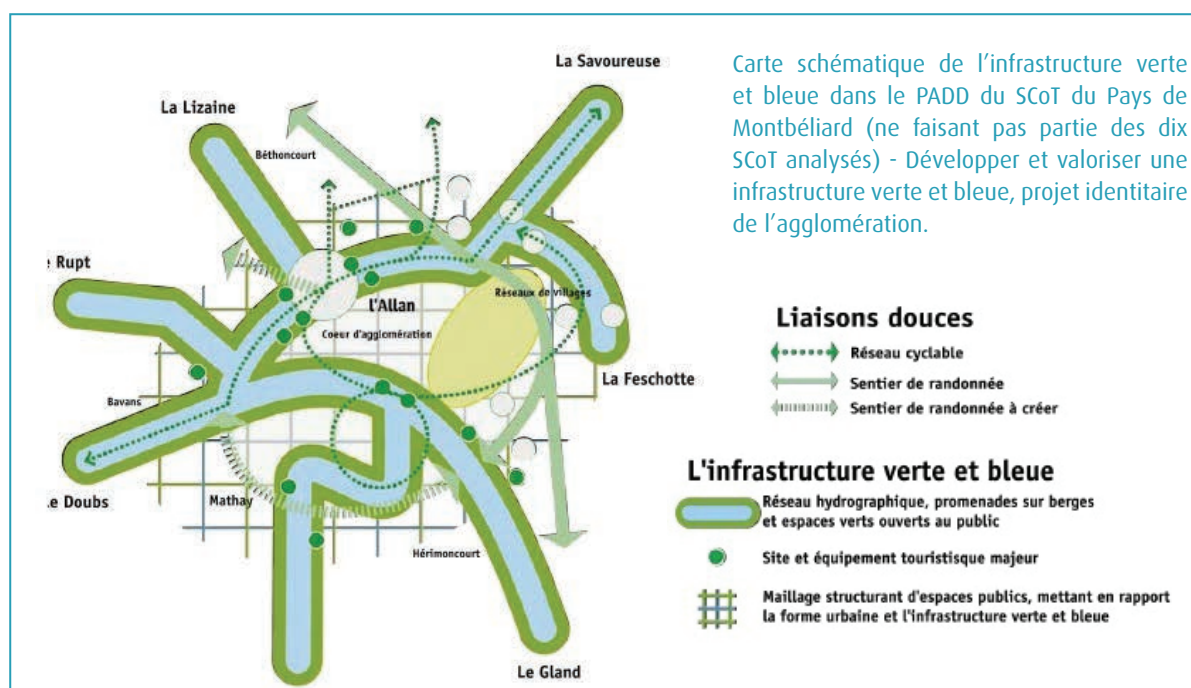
Carte schématique de l'infrastructure verte et bleue dans le PADD du SCoT du Pays de Montbéliard (ne faisant pas partie des dix SCoT analysés) - Développer et valoriser une infrastructure verte et bleue, projet identitaire de l'agglomération.

La Savoureuse

La Lizaine

Béthoncourt

e Rupt

L'Allan

Coeur d'agglomération

Réseaux de villages

La Feschotte

Bavans

e Doubs

Mathay

Hérimoncourt

Le Gland

Liaisons douces

Réseau cyclable

Sentier de randonnée

Sentier de randonnée à créer

L'infrastructure verte et bleue

Réseau hydrographique, promenades sur berges et espaces verts ouverts au public

Site et équipement touristisque majeur

Maillage structurant d'espaces publics, mettant en rapport la forme urbaine et l'infrastructure verte et bleue